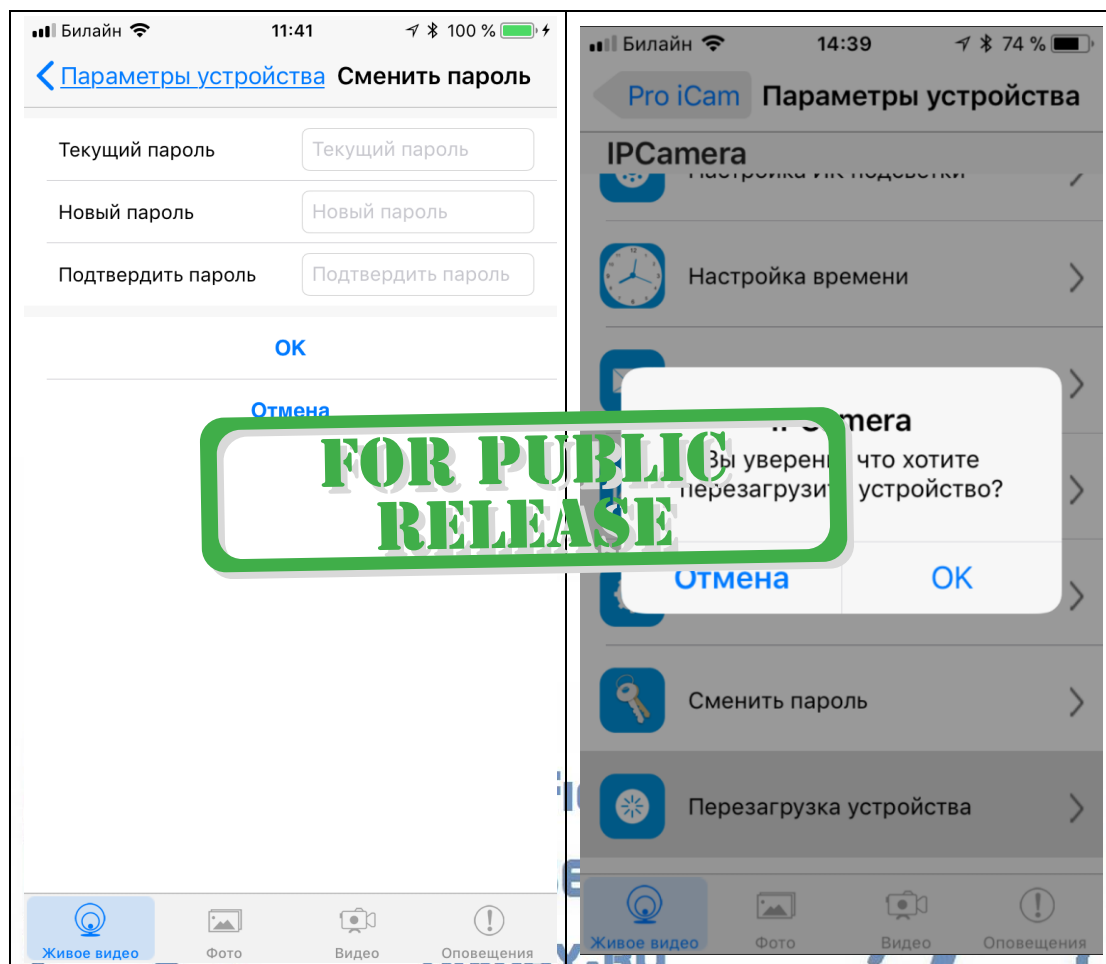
Билайн 11:41 100 %

Параметры устройства Сменить пароль

Текущий пароль | Текущий пароль
Новый пароль | Новый пароль
Подтвердить пароль | Подтвердить пароль

OK

Отмена

FOR PUBLIC RELEASE

Живое видео Фото Видео Оповещения

Билайн 14:39 74 %

Pro iCam Параметры устройства

IPCamera

Настройка ИК подсветки

Настройка времени

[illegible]Camera
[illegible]ы уверен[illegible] что хотите перезагрузит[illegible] устройство?

Отмена OK

Сменить пароль

Перезагрузка устройства

Живое видео Фото Видео Оповещения